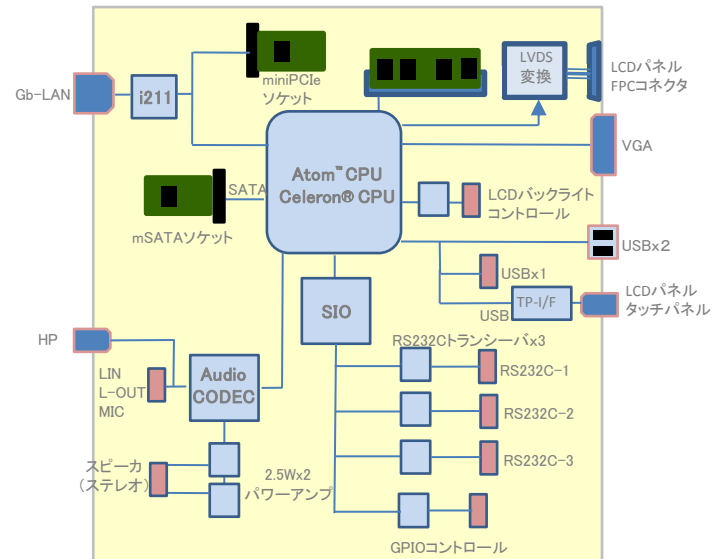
Gb-LAN

i211

miniPCIe
ソケット

LVDS
変換

LCDパネル
FPCコネクタ

VGA

Atom™ CPU
Celeron® CPU

SATA

mSATAソケット

LCDバックライト
コントロール

USBx2

USBx1

USB

TP-I/F

LCDパネル
タッチパネル

SIO

HP

RS232Cトランシーバx3

LIN
L-OUT
MIC

Audio
CODEC

RS232C-1

RS232C-2

RS232C-3

スピーカ
(ステレオ)

2.5Wx2
パワーアンプ

GPIOコントロール